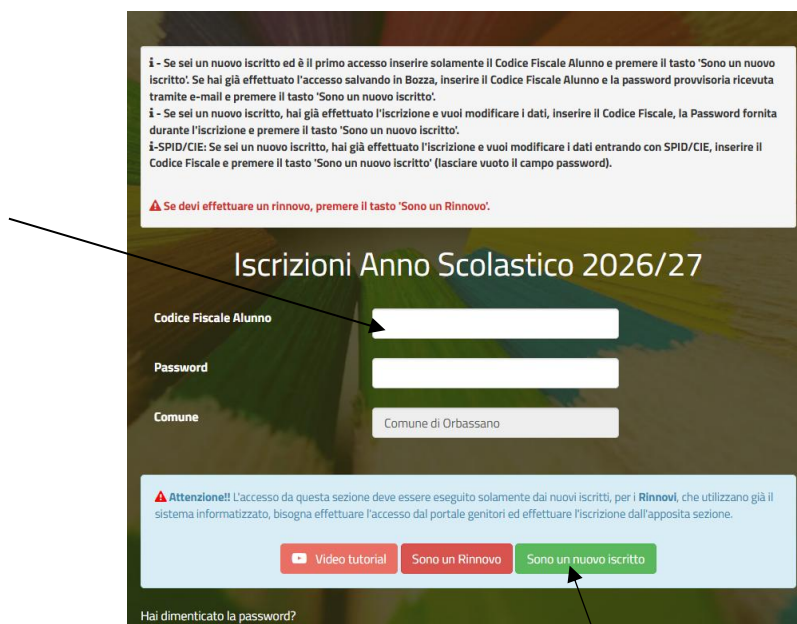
i - Se sei un nuovo iscritto ed è il primo accesso inserire solamente il Codice Fiscale Alunno e premere il tasto 'Sono un nuovo iscritto'. Se hai già effettuato l'accesso salvando in Bozza, inserire il Codice Fiscale Alunno e la password provvisoria ricevuta tramite e-mail e premere il tasto 'Sono un nuovo iscritto'.
i - Se sei un nuovo iscritto, hai già effettuato l'iscrizione e vuoi modificare i dati, inserire il Codice Fiscale, la Password fornita durante l'iscrizione e premere il tasto 'Sono un nuovo iscritto'.
i-SPID/CIE: Se sei un nuovo iscritto, hai già effettuato l'iscrizione e vuoi modificare i dati entrando con SPID/CIE, inserire il Codice Fiscale e premere il tasto 'Sono un nuovo iscritto' (lasciare vuoto il campo password).

Se devi effettuare un rinnovo, premere il tasto 'Sono un Rinnovo'.

Iscrizioni Anno Scolastico 2026/27

Codice Fiscale Alunno

Password

Comune

Comune di Orbassano

Attenzione!! L'accesso da questa sezione deve essere eseguito solamente dai nuovi iscritti, per i Rinnovi, che utilizzano già il sistema informatizzato, bisogna effettuare l'accesso dal portale genitori ed effettuare l'iscrizione dall'apposita sezione.

Video tutorial

Sono un Rinnovo

Sono un nuovo iscritto

Hai dimenticato la password?